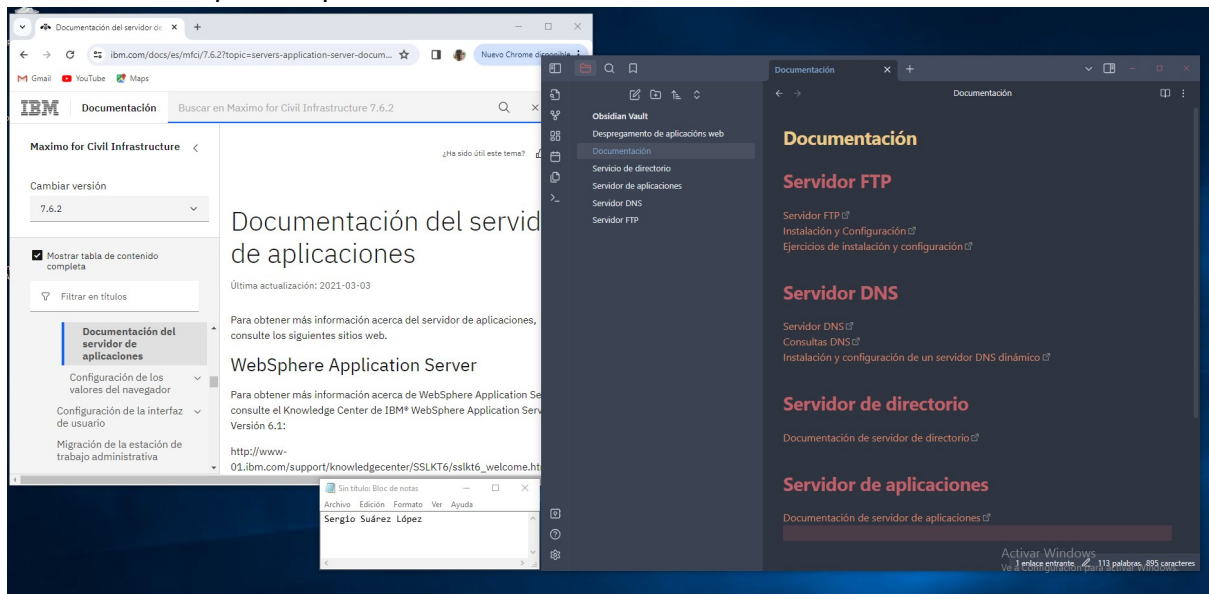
Documentación del servidor de ×
ibm.com/docs/es/mfci/7.6.2?topic=servers-application-server-docum...
Nuevo Chrome disponible
Gmail YouTube Maps

IBM Documentación Buscar en Maximo for Civil Infrastructure 7.6.2

Maximo for Civil Infrastructure

Cambiar versión
7.6.2

Mostrar tabla de contenido completa

Filtrar en títulos

Documentación del servidor de aplicaciones
Configuración de los valores del navegador
Configuración de la interfaz de usuario
Migración de la estación de trabajo administrativa

¿Ha sido útil este tema?

Documentación del servid de aplicaciones

Última actualización: 2021-03-03

Para obtener más información acerca del servidor de aplicaciones, consulte los siguientes sitios web.

WebSphere Application Server

Para obtener más información acerca de WebSphere Application Se consulte el Knowledge Center de IBM® WebSphere Application Serv Versión 6.1:

http://www-01.ibm.com/support/knowledgecenter/SSLKT6/sslkt6_welcome.ht

Sin título: Bloc de notas
Archivo Edición Formato Ver Ayuda
Sergio Suárez López

Obsidian Vault
Despregamento de aplicacións web
Documentación
Servicio de directorio
Servidor de aplicaciones
Servidor DNS
Servidor FTP

Documentación ×

Documentación

Documentación

Servidor FTP

Servidor FTP
Instalación y Configuración
Ejercicios de instalación y configuración

Servidor DNS

Servidor DNS
Consultas DNS
Instalación y configuración de un servidor DNS dinámico

Servidor de directorio

Documentación de servidor de directorio

Servidor de aplicaciones

Documentación de servidor de aplicaciones

Activar Windows
Ve a Configuración para activar Windows.
1 enlace entrante 113 palabras 895 caracteres